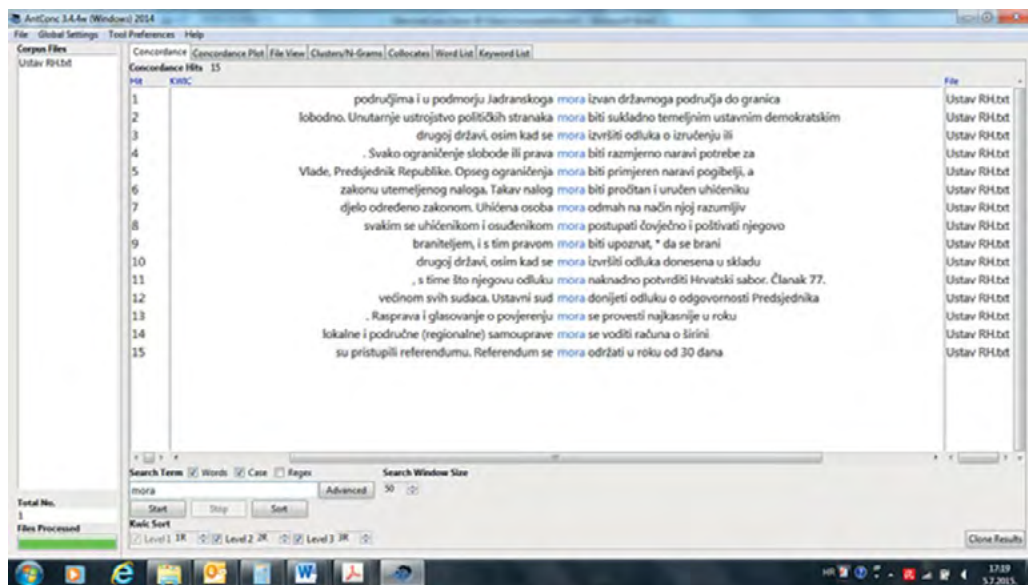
AntConc 3.4.4w (Windows) 2014

File Global Settings Tool Preferences Help

Corpus Files
Ustav RH.txt

Concordance | Concordance Plot | File View | Clusters/N-Grams | Collocates | Word List | Keyword List

Concordance Hits 15

| Hit | KWIC | File |
|---|---|---|
| 1 | područjima i u podmorju Jadranskoga mora izvan državnoga područja do granica | Ustav RH.txt |
| 2 | lobodno. Unutarnje ustrojstvo političkih stranaka mora biti sukladno temeljnim ustavnim demokratskim | Ustav RH.txt |
| 3 | drugoj državi, osim kad se mora izvršiti odluka o izručenju ili | Ustav RH.txt |
| 4 | . Svako ograničenje slobode ili prava mora biti razmjerno naravi potrebe za | Ustav RH.txt |
| 5 | Vlade, Predsjednik Republike. Opseg ograničenja mora biti primjeren naravi pogibelji, a | Ustav RH.txt |
| 6 | zakonu utemeljenog naloga. Takav nalog mora biti pročitan i uručen uhićeniku | Ustav RH.txt |
| 7 | djelo određeno zakonom. Uhićena osoba mora odmah na način njoj razumljiv | Ustav RH.txt |
| 8 | svakim se uhićenikom i osuđenikom mora postupati čovječno i poštivati njegovo | Ustav RH.txt |
| 9 | braniteljem, i s tim pravom mora biti upoznat, * da se brani | Ustav RH.txt |
| 10 | drugoj državi, osim kad se mora izvršiti odluka donesena u skladu | Ustav RH.txt |
| 11 | , s time što njegovu odluku mora naknadno potvrditi Hrvatski sabor. Članak 77. | Ustav RH.txt |
| 12 | većinom svih sudaca. Ustavni sud mora donijeti odluku o odgovornosti Predsjednika | Ustav RH.txt |
| 13 | . Rasprava i glasovanje o povjerenju mora se provesti najkasnije u roku | Ustav RH.txt |
| 14 | lokalne i područne (regionalne) samouprave mora se voditi računa o širini | Ustav RH.txt |
| 15 | su pristupili referendumu. Referendum se mora održati u roku od 30 dana | Ustav RH.txt |

Search Term ☑ Words ☑ Case ☐ Regex
Search Window Size
mora
Advanced
50
Start Stop Sort

Total No.
1
Files Processed

Kwic Sort
Level 1 1R Level 2 2R Level 3 3R

Clone Results

HR 17:19 5.7.2015.